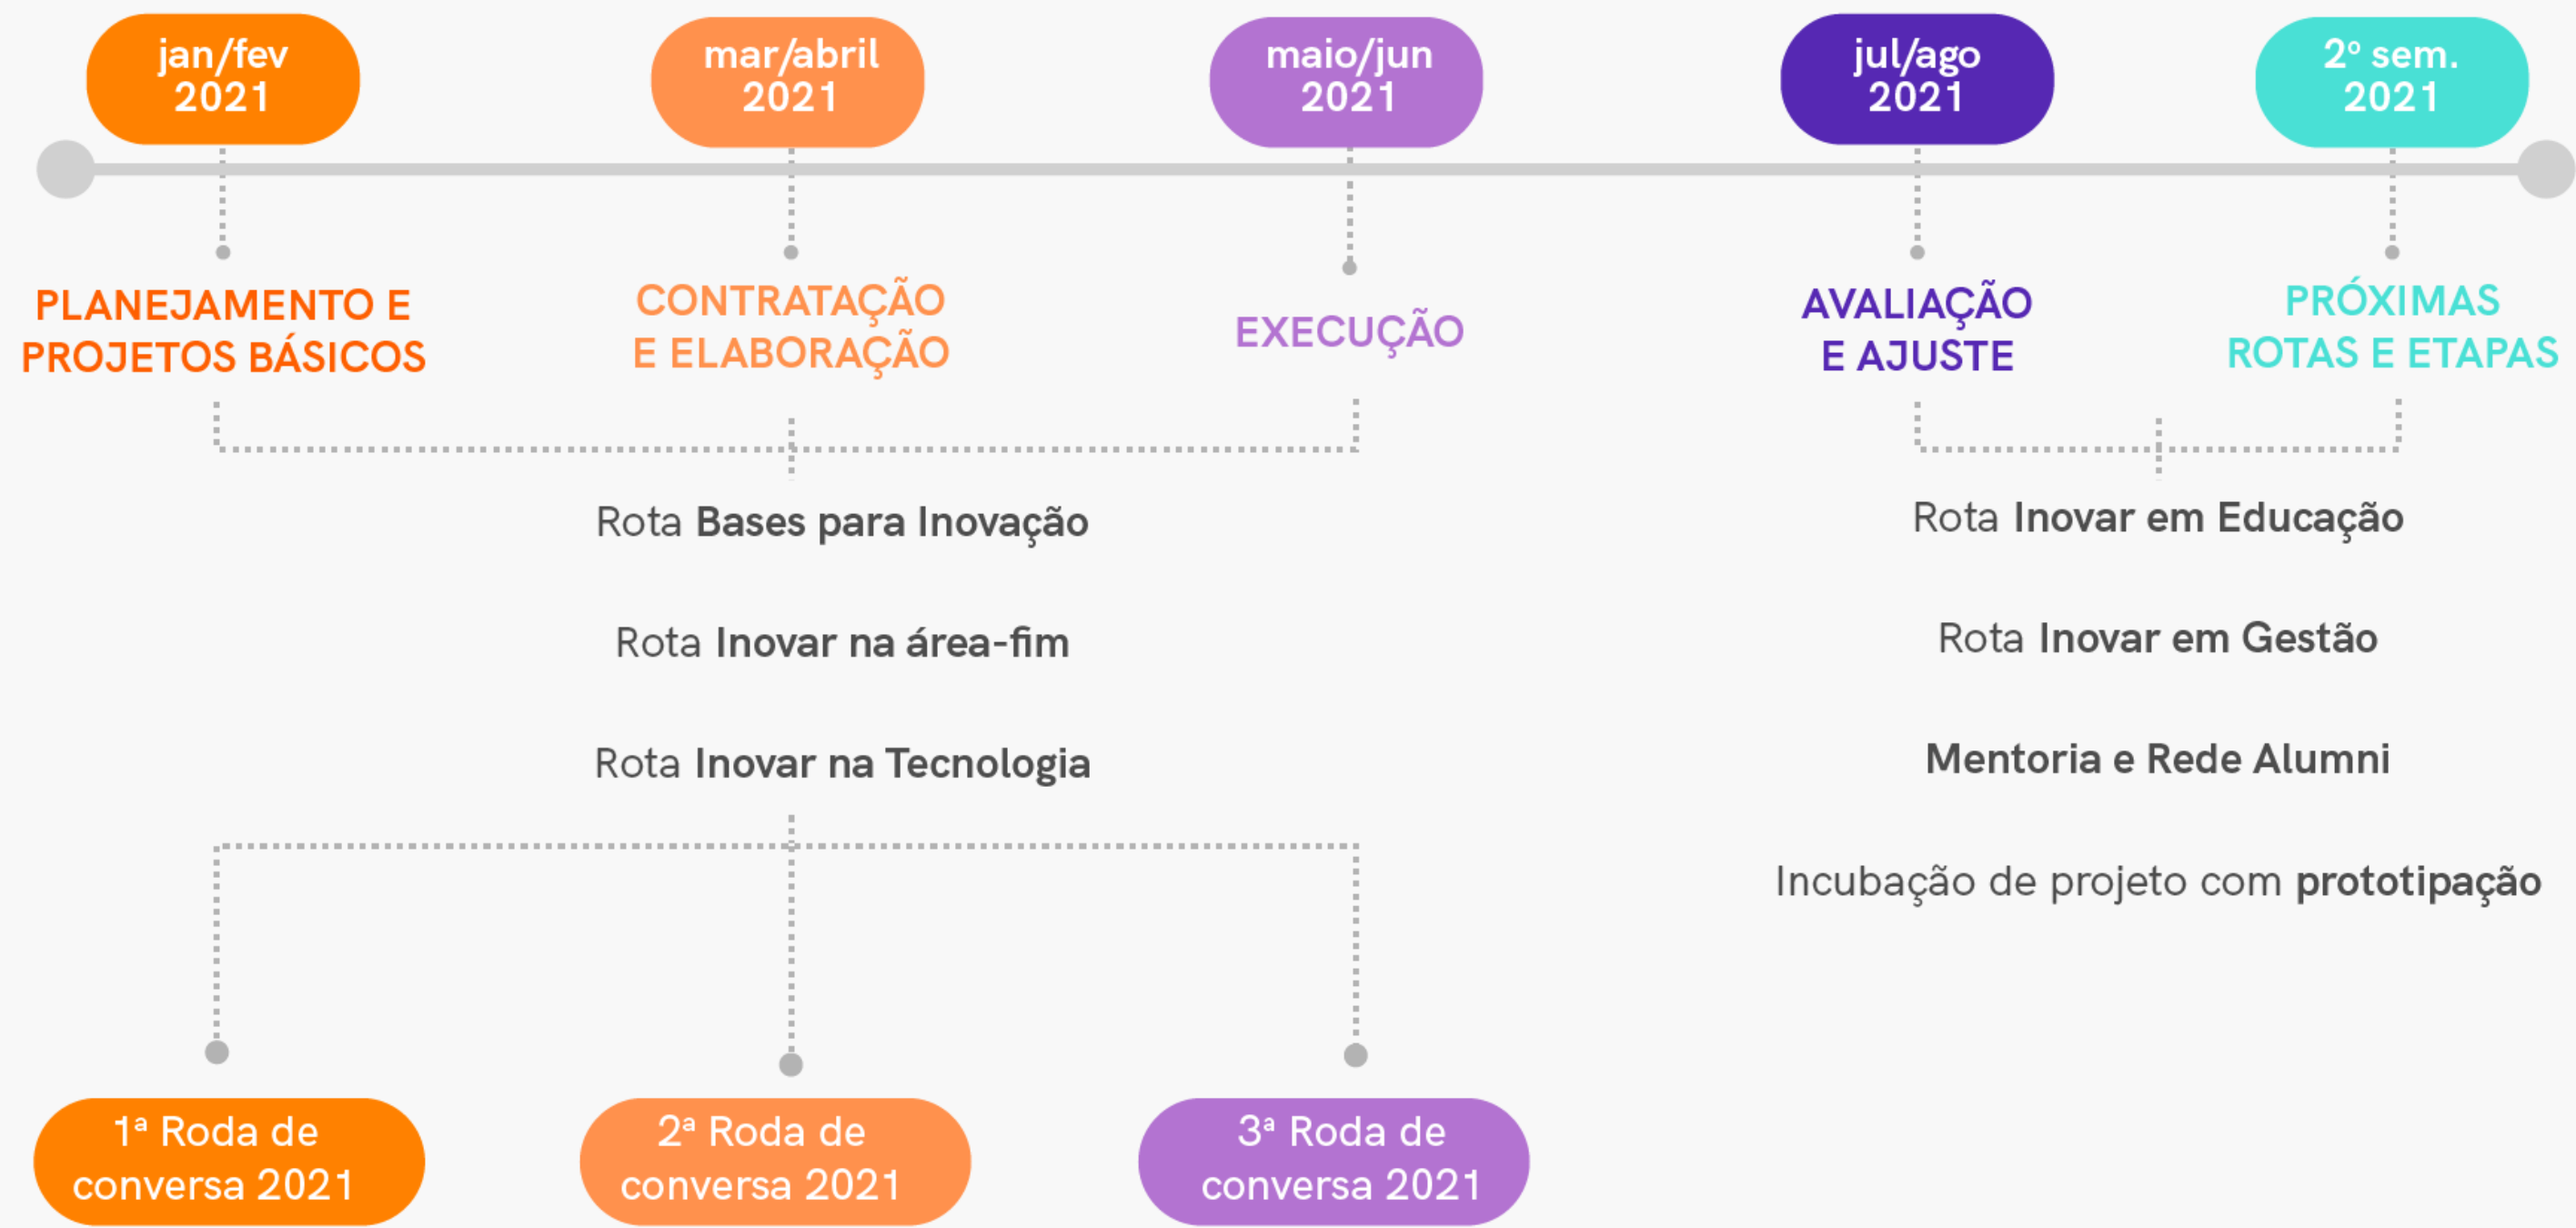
jan/fev 2021

mar/abril 2021

maio/jun 2021

jul/ago 2021

2º sem. 2021

PLANEJAMENTO E PROJETOS BÁSICOS

CONTRATAÇÃO E ELABORAÇÃO

EXECUÇÃO

AVALIAÇÃO E AJUSTE

PRÓXIMAS ROTAS E ETAPAS

Rota **Bases para Inovação**

Rota **Inovar na área-fim**

Rota **Inovar na Tecnologia**

Rota **Inovar em Educação**

Rota **Inovar em Gestão**

**Mentoria e Rede Alumni**

Incubação de projeto com **prototipação**

1ª Roda de conversa 2021

2ª Roda de conversa 2021

3ª Roda de conversa 2021